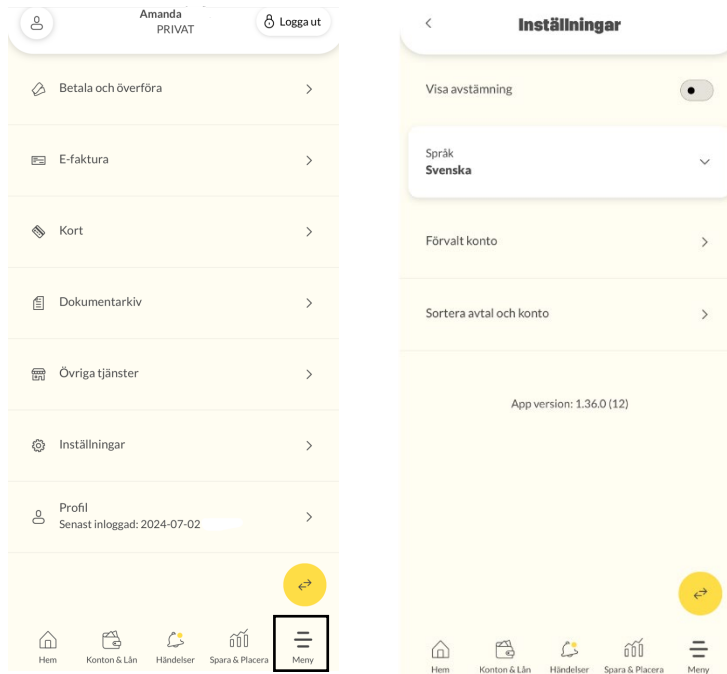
Amanda
PRIVAT
Logga ut

Betala och överföra

E-faktura

Kort

Dokumentarkiv

Övriga tjänster

Inställningar

Profil
Senast inloggad: 2024-07-02

Hem
Konton & Lån
Händelser
Spara & Placera
Meny

Inställningar

Visa avstämning

Språk
Svenska

Förvalt konto

Sortera avtal och konto

App version: 1.36.0 (12)

Hem
Konton & Lån
Händelser
Spara & Placera
Meny